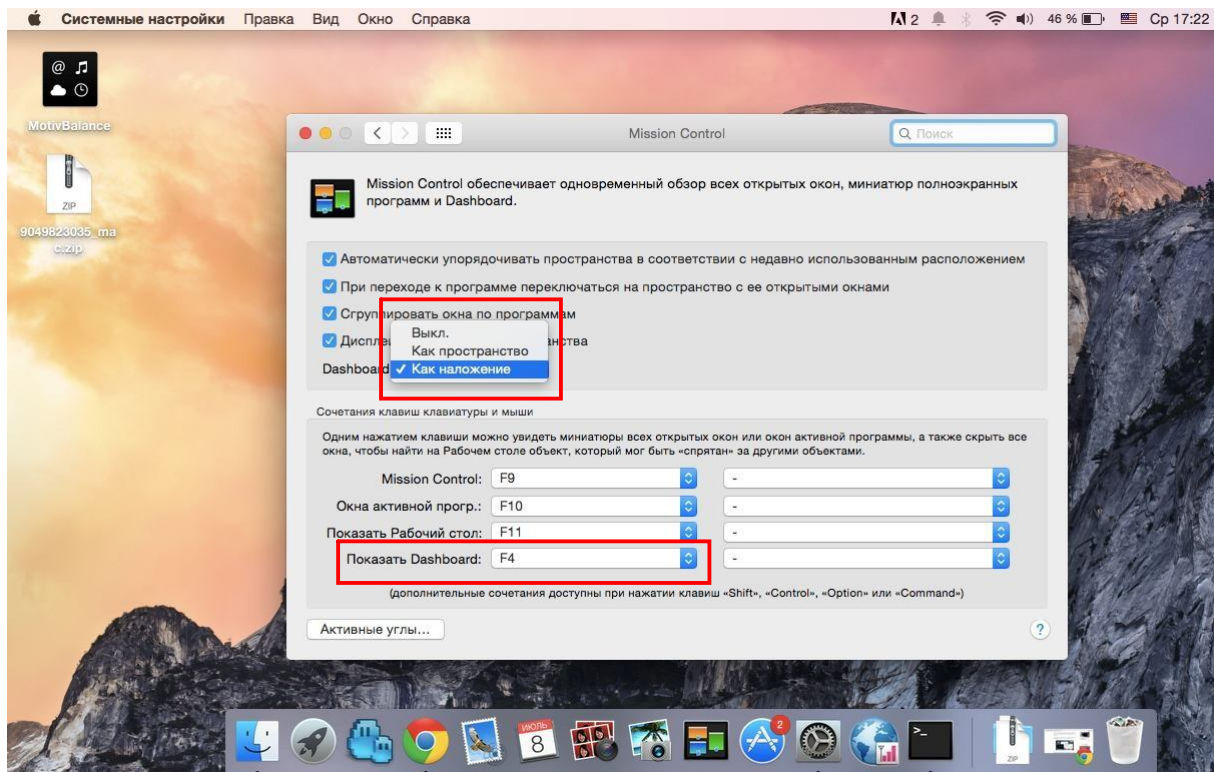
Системные настройки Правка Вид Окно Справка

2 46 % Ср 17:22

MotivBalance

ZIP

9049823035_mac.zip

Mission Control

Поиск

Mission Control обеспечивает одновременный обзор всех открытых окон, миниатюр полноэкранных программ и Dashboard.

Автоматически упорядочивать пространства в соответствии с недавно использованным расположением

При переходе к программе переключаться на пространство с ее открытыми окнами

Сгруппировать окна по программам

Диспле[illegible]нства

Dashboard

Выкл.
Как пространство
✓ Как наложение

Сочетания клавиш клавиатуры и мыши

Одним нажатием клавиши можно увидеть миниатюры всех открытых окон или окон активной программы, а также скрыть все окна, чтобы найти на Рабочем столе объект, который мог быть «спрятан» за другими объектами.

Mission Control: F9 -

Окна активной прогр.: F10 -

Показать Рабочий стол: F11 -

Показать Dashboard: F4 -

(дополнительные сочетания доступны при нажатии клавиш «Shift», «Control», «Option» или «Command»)

Активные углы...

?

ИЮЛЬ 8

2

ZIP